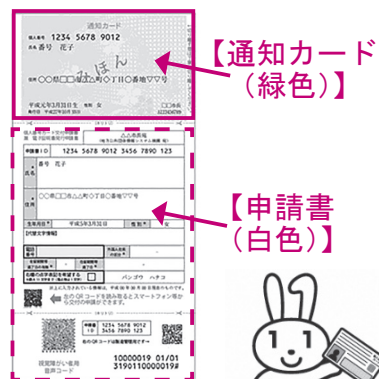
通知カード
個人番号 1234 5678 9012
氏名 番号 花子
みほん
住所 ○○県□□市△△町○丁目○番地▽▽号
平成元年3月3日生 性別 女
平成27年10月5日

【通知カード
（緑色）】

申請書ID 1234 5678 9012 3456 7890 123
氏名 番号 花子
住所 ○○県□□市△△町○丁目○番地▽▽号
生年月日 平成3年3月3日
パンダ ウ ハチコ
右のQRコードを読み取るとスマートフォン等から交付の申請ができます。
1234 5678 9012
3456 7890 123
10000019 01/01
3191110000019#

【申請書
（白色）】